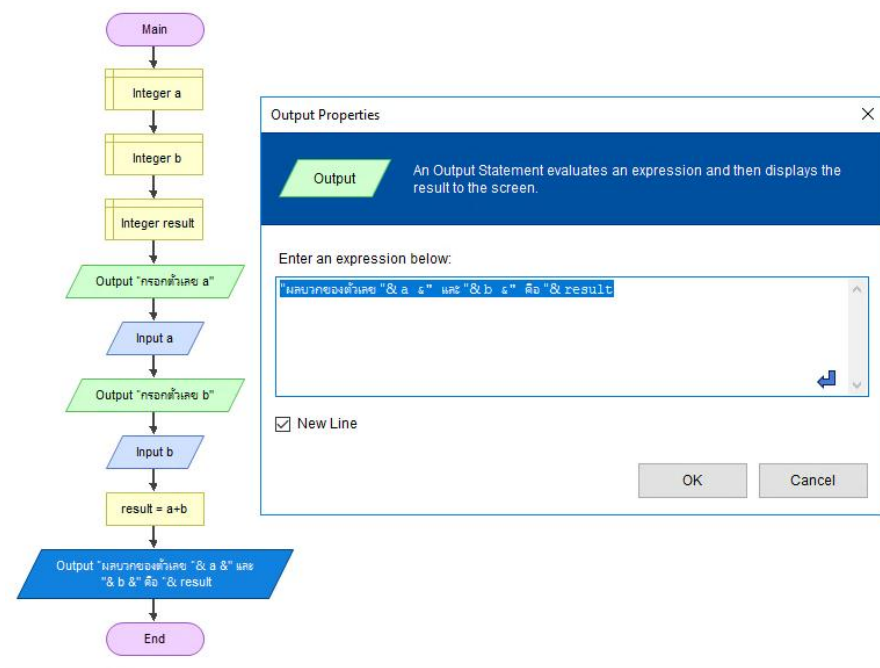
Main

Integer a

Integer b

Integer result

Output "กรอกตัวเลข a"

Input a

Output "กรอกตัวเลข b"

Input b

result = a+b

Output "ผลบวกของตัวเลข "& a &" และ "& b &" คือ "& result

End

Output Properties

Output

An Output Statement evaluates an expression and then displays the result to the screen.

Enter an expression below:

"ผลบวกของตัวเลข "& a &" และ "& b &" คือ "& result

New Line

OK

Cancel